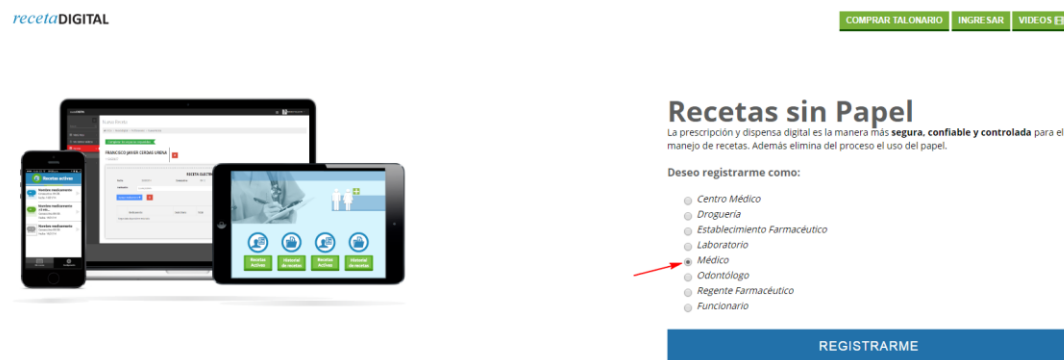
recetaDIGITAL

COMPRAR TALONARIO INGRESAR VIDEOS

Recetas activas

Recetas Activas
Historial de recetas
Recetas Activas
Historial de recetas

Recetas sin Papel

La prescripción y dispensa digital es la manera más **segura, confiable y controlada** para el manejo de recetas. Además elimina del proceso el uso del papel.

Deseo registrarme como:

Centro Médico
Droguería
Establecimiento Farmacéutico
Laboratorio
Médico
Odontólogo
Regente Farmacéutico
Funcionario

REGISTRARME